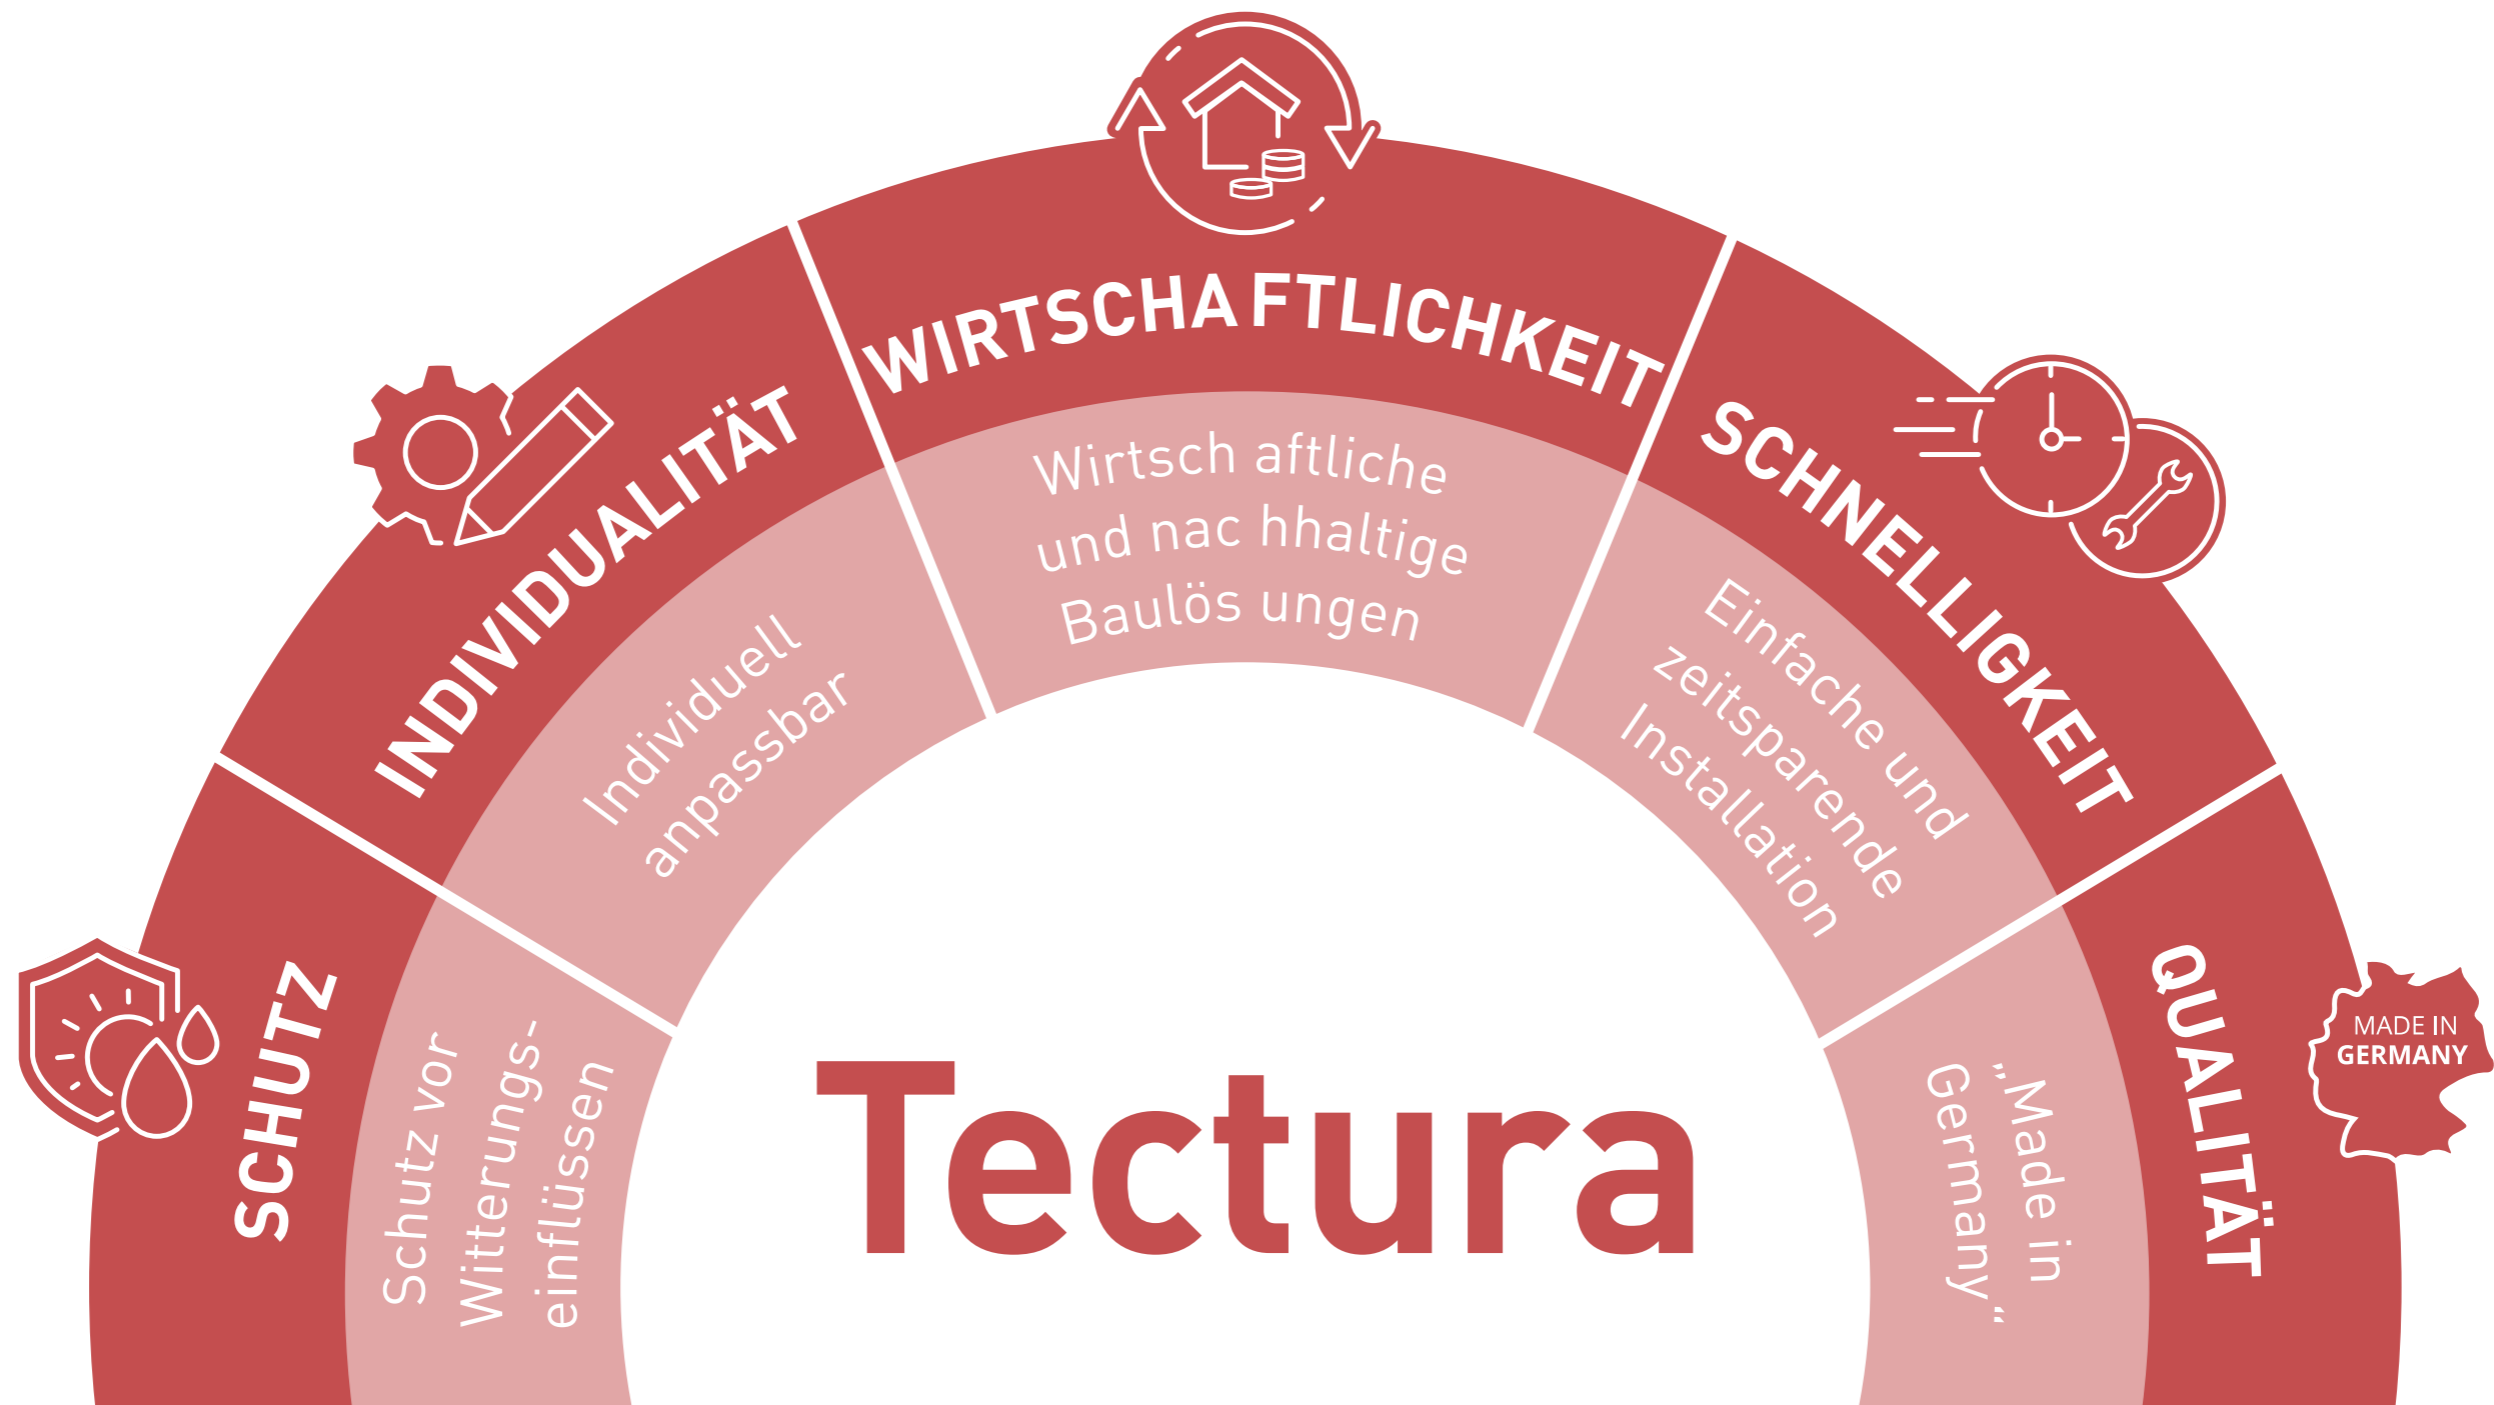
SCHUTZ

Schutz vor Witterungseinflüssen

INDIVIDUALITÄT

Individuell anpassbar

WIRTSCHA FTLICHKEIT

Wirtsch aftliche und nac hhaltige Baulös ungen

SCHNELLIGKEIT

Einfache und zeitsparende Installation

QUALITÄT

„Made in Germany"

MADE IN GERMANY

Tectura